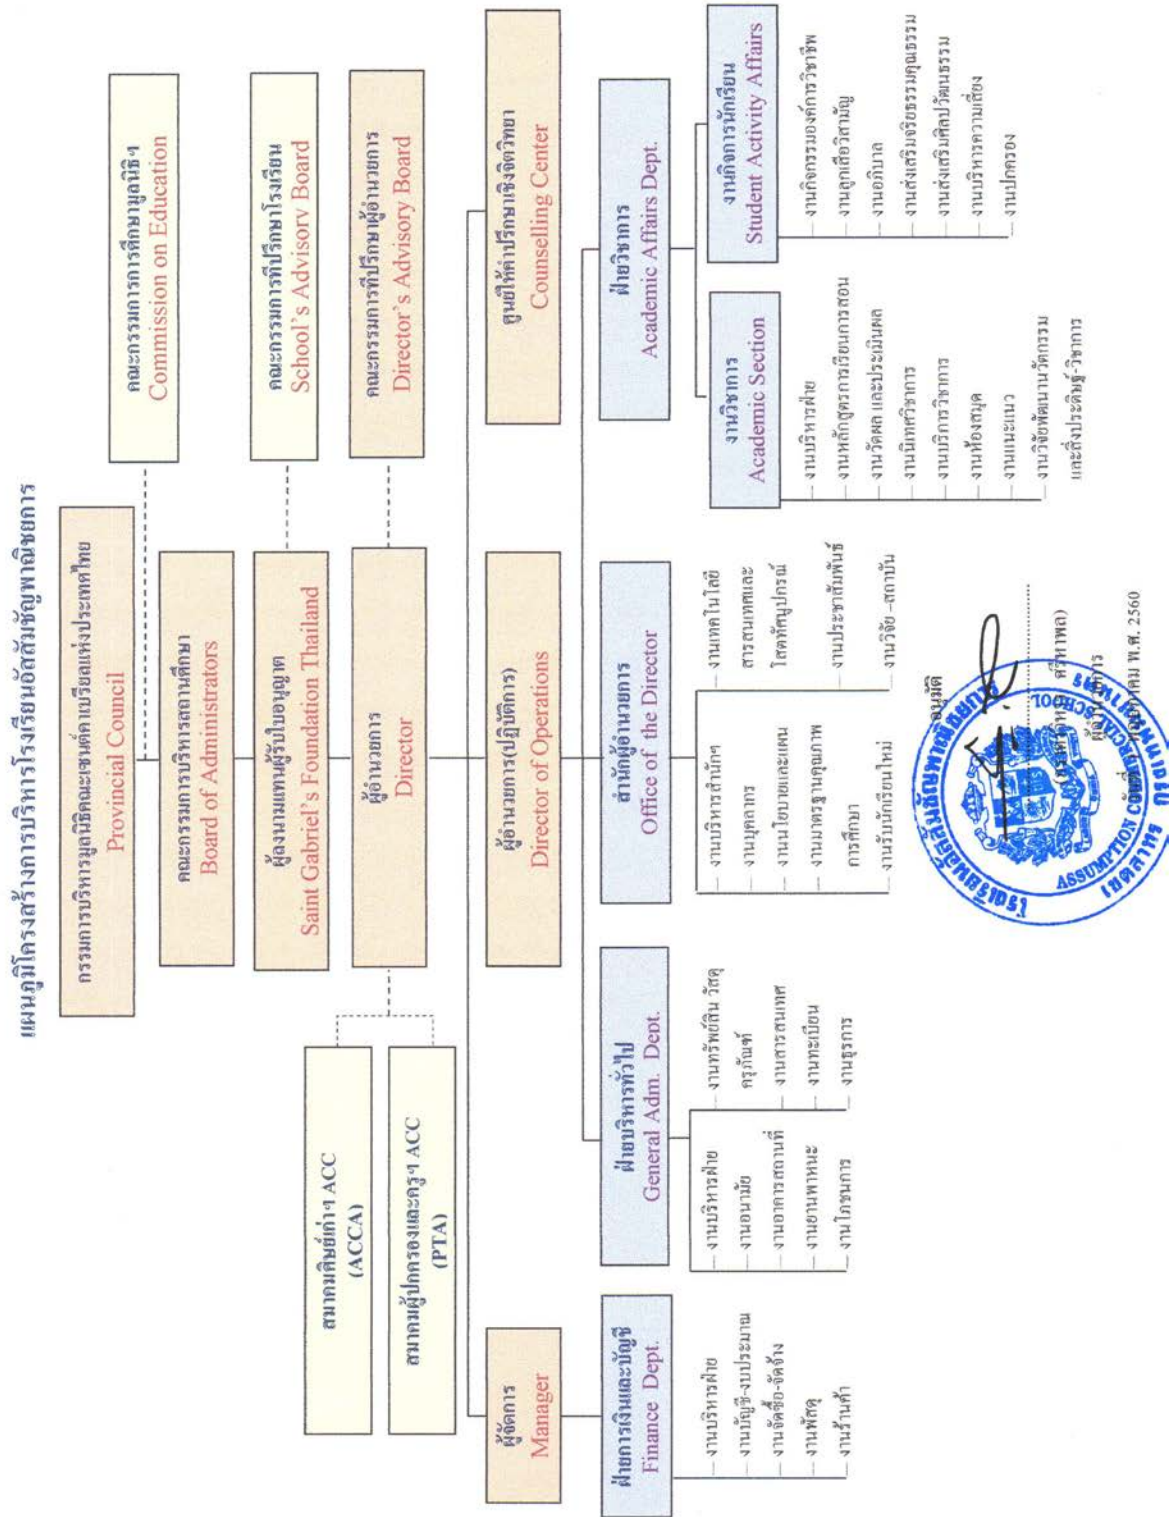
แผนภูมิโครงสร้างการบริหารโรงเรียนอัสสัมชัญพาณิชยการ

กรรมการบริหารมูลนิธิคณะเซนต์คาเบรียลแห่งประเทศไทย
Provincial Council

คณะกรรมการการศึกษามูลนิธิฯ
Commission on Education

คณะกรรมการบริหารสถานศึกษา
Board of Administrators

คณะกรรมการที่ปรึกษาโรงเรียน
School's Advisory Board

ผู้แทนผู้รับใบอนุญาต
Saint Gabriel's Foundation Thailand

ผู้อำนวยการ
Director

คณะกรรมการที่ปรึกษาผู้อำนวยการ
Director's Advisory Board

สมาคมศิษย์เก่า ACC
(ACCA)

สมาคมผู้ปกครองและครู ACC
(PTA)

ผู้อำนวยการ(ปฏิบัติการ)
Director of Operations

ศูนย์ให้คำปรึกษาเชิงจิตวิทยา
Counselling Center

ผู้จัดการ
Manager

ฝ่ายการเงินและบัญชี
Finance Dept.
งานบริหารฝ่าย
งานบัญชี-งบประมาณ
งานจัดซื้อ-จัดจ้าง
งานพัสดุ
งานร้านค้า

ฝ่ายบริหารทั่วไป
General Adm. Dept.
งานบริหารฝ่าย
งานอนามัย
งานอาคารสถานที่
งานยานพาหนะ
งานโภชนาการ
งานทรัพย์สิน วัสดุ ครุภัณฑ์
งานสารสนเทศ
งานทะเบียน
งานธุรการ

สำนักผู้อำนวยการ
Office of the Director
งานบริหารสำนักฯ
งานบุคลากร
งานนโยบายและแผน
งานมาตรฐานคุณภาพการศึกษา
งานรับนักเรียนใหม่
งานเทคโนโลยีสารสนเทศและโสตทัศนูปกรณ์
งานประชาสัมพันธ์
งานวิจัย-สถาบัน

ฝ่ายวิชาการ
Academic Affairs Dept.

งานวิชาการ
Academic Section
งานบริหารฝ่าย
งานหลักสูตรการเรียนการสอน
งานวัดผล และประเมินผล
งานนิเทศวิชาการ
งานบริการวิชาการ
งานห้องสมุด
งานแนะแนว
งานวิจัยพัฒนานวัตกรรมและสิ่งประดิษฐ์-วิชาการ

งานกิจการนักเรียน
Student Activity Affairs
งานกิจกรรมองค์การวิชาชีพ
งานลูกเสือวิสามัญ
งานอภิบาล
งานส่งเสริมจริยธรรมคุณธรรม
งานส่งเสริมศิลปวัฒนธรรม
งานบริหารความเสี่ยง
งานปกครอง

อนุมัติ
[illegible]
(ภราดา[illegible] ศรีหาพล)
ผู้จัดการ
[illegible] พ.ศ. 2560